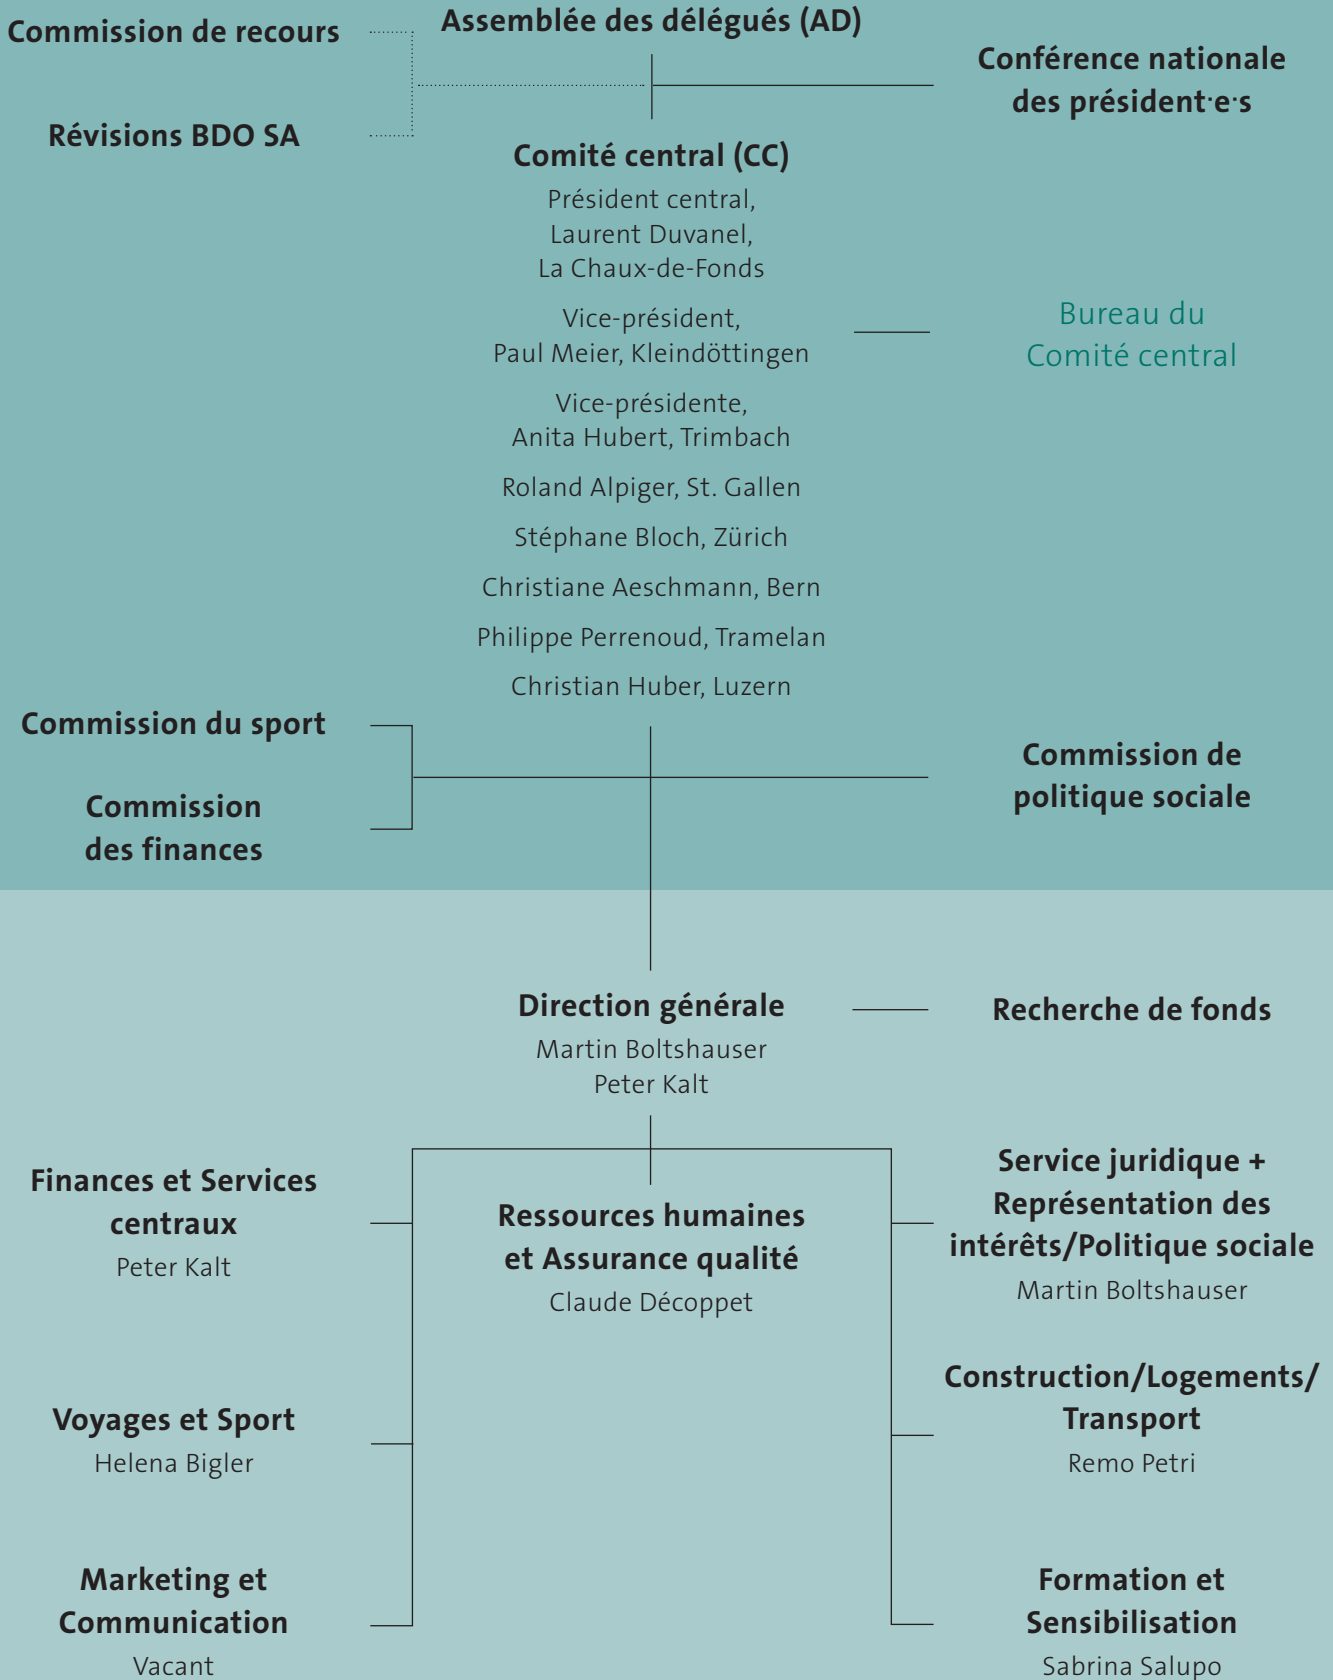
Commission de recours

Assemblée des délégués (AD)

Conférence nationale des président·e·s

Révisions BDO SA

Comité central (CC)

Président central, Laurent Duvanel, La Chaux-de-Fonds

Vice-président, Paul Meier, Kleindöttingen

Vice-présidente, Anita Hubert, Trimbach

Roland Alpiger, St. Gallen

Stéphane Bloch, Zürich

Christiane Aeschmann, Bern

Philippe Perrenoud, Tramelan

Christian Huber, Luzern

Bureau du Comité central

Commission du sport

Commission des finances

Commission de politique sociale

Direction générale

Martin Boltshauser
Peter Kalt

Recherche de fonds

Finances et Services centraux

Peter Kalt

Ressources humaines et Assurance qualité

Claude Décoppet

Service juridique + Représentation des intérêts/Politique sociale

Martin Boltshauser

Voyages et Sport

Helena Bigler

Construction/Logements/ Transport

Remo Petri

Marketing et Communication

Vacant

Formation et Sensibilisation

Sabrina Salupo